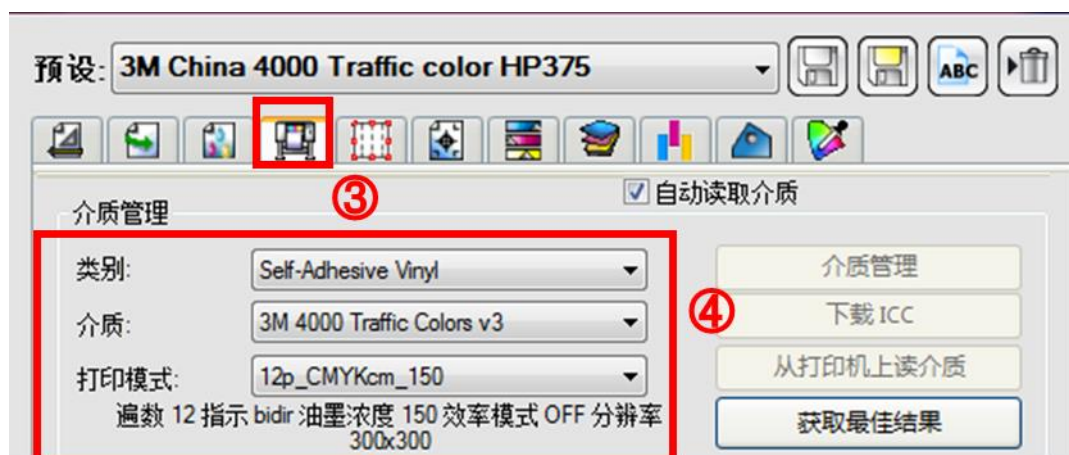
预设: 3M China 4000 Traffic color HP375

ABC

③

☑ 自动读取介质

介质管理

类别: Self-Adhesive Vinyl

介质: 3M 4000 Traffic Colors v3

打印模式: 12p_CMYKcm_150

遍数 12 指示 bidir 油墨浓度 150 效率模式 OFF 分辨率 300x300

④

介质管理

下载 ICC

从打印机上读介质

获取最佳结果